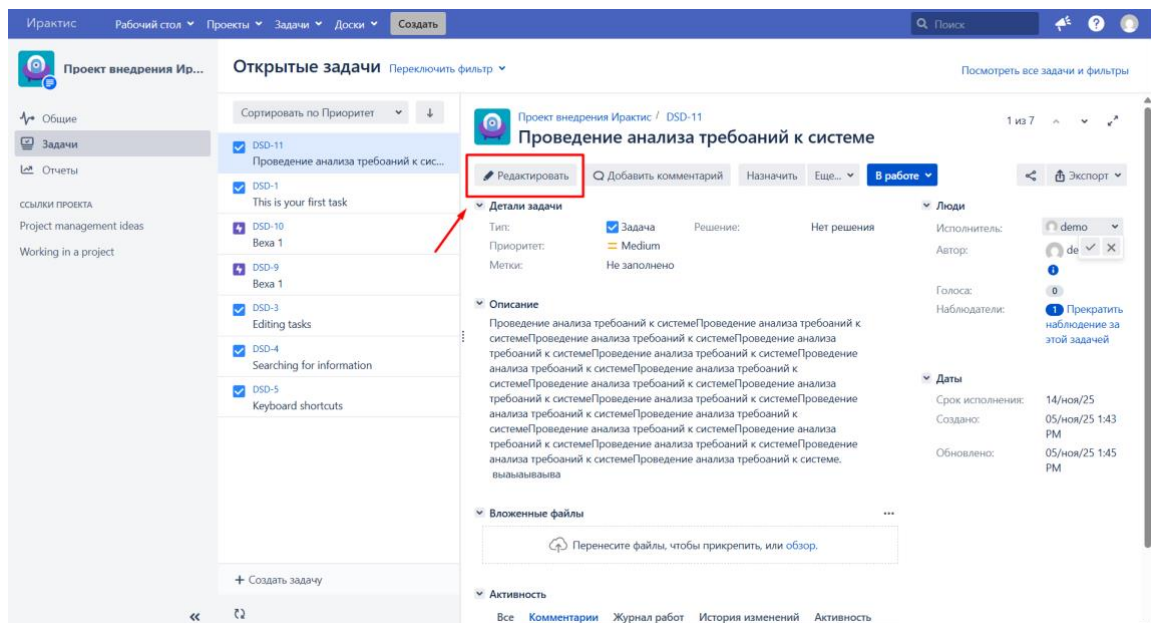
Иракстис Рабочий стол Проекты Задачи Доски Создать Поиск

Проект внедрения Ир...

Общие
Задачи
Отчеты

ССЫЛКИ ПРОЕКТА
Project management ideas
Working in a project

Открытые задачи Переключить фильтр

Посмотреть все задачи и фильтры

Сортировать по Приоритет

DSD-11
Проведение анализа требоаний к сис...
DSD-1
This is your first task
DSD-10
Веха 1
DSD-9
Веха 1
DSD-3
Editing tasks
DSD-4
Searching for information
DSD-5
Keyboard shortcuts

+ Создать задачу

Проект внедрения Ирактис / DSD-11
Проведение анализа требоаний к системе

1 из 7

Редактировать
Добавить комментарий
Назначить
Еще...
В работе
Экспорт

Детали задачи
Тип: Задача
Решение: Нет решения
Приоритет: Medium
Метки: Не заполнено

Описание
Проведение анализа требоаний к системеПроведение анализа требоаний к системеПроведение анализа требоаний к системеПроведение анализа требоаний к системеПроведение анализа требоаний к системеПроведение анализа требоаний к системеПроведение анализа требоаний к системеПроведение анализа требоаний к системеПроведение анализа требоаний к системеПроведение анализа требоаний к системеПроведение анализа требоаний к системеПроведение анализа требоаний к системеПроведение анализа требоаний к системеПроведение анализа требоаний к системеПроведение анализа требоаний к системеПроведение анализа требоаний к системе.
выаыаываыва

Вложенные файлы
Перенесите файлы, чтобы прикрепить, или обзор.

Активность
Все Комментарии Журнал работ История изменений Активность

Люди
Исполнитель: demo
Автор: de
Голоса: 0
Наблюдатели: 1 Прекратить наблюдение за этой задачей

Даты
Срок исполнения: 14/ноя/25
Создано: 05/ноя/25 1:43 PM
Обновлено: 05/ноя/25 1:45 PM